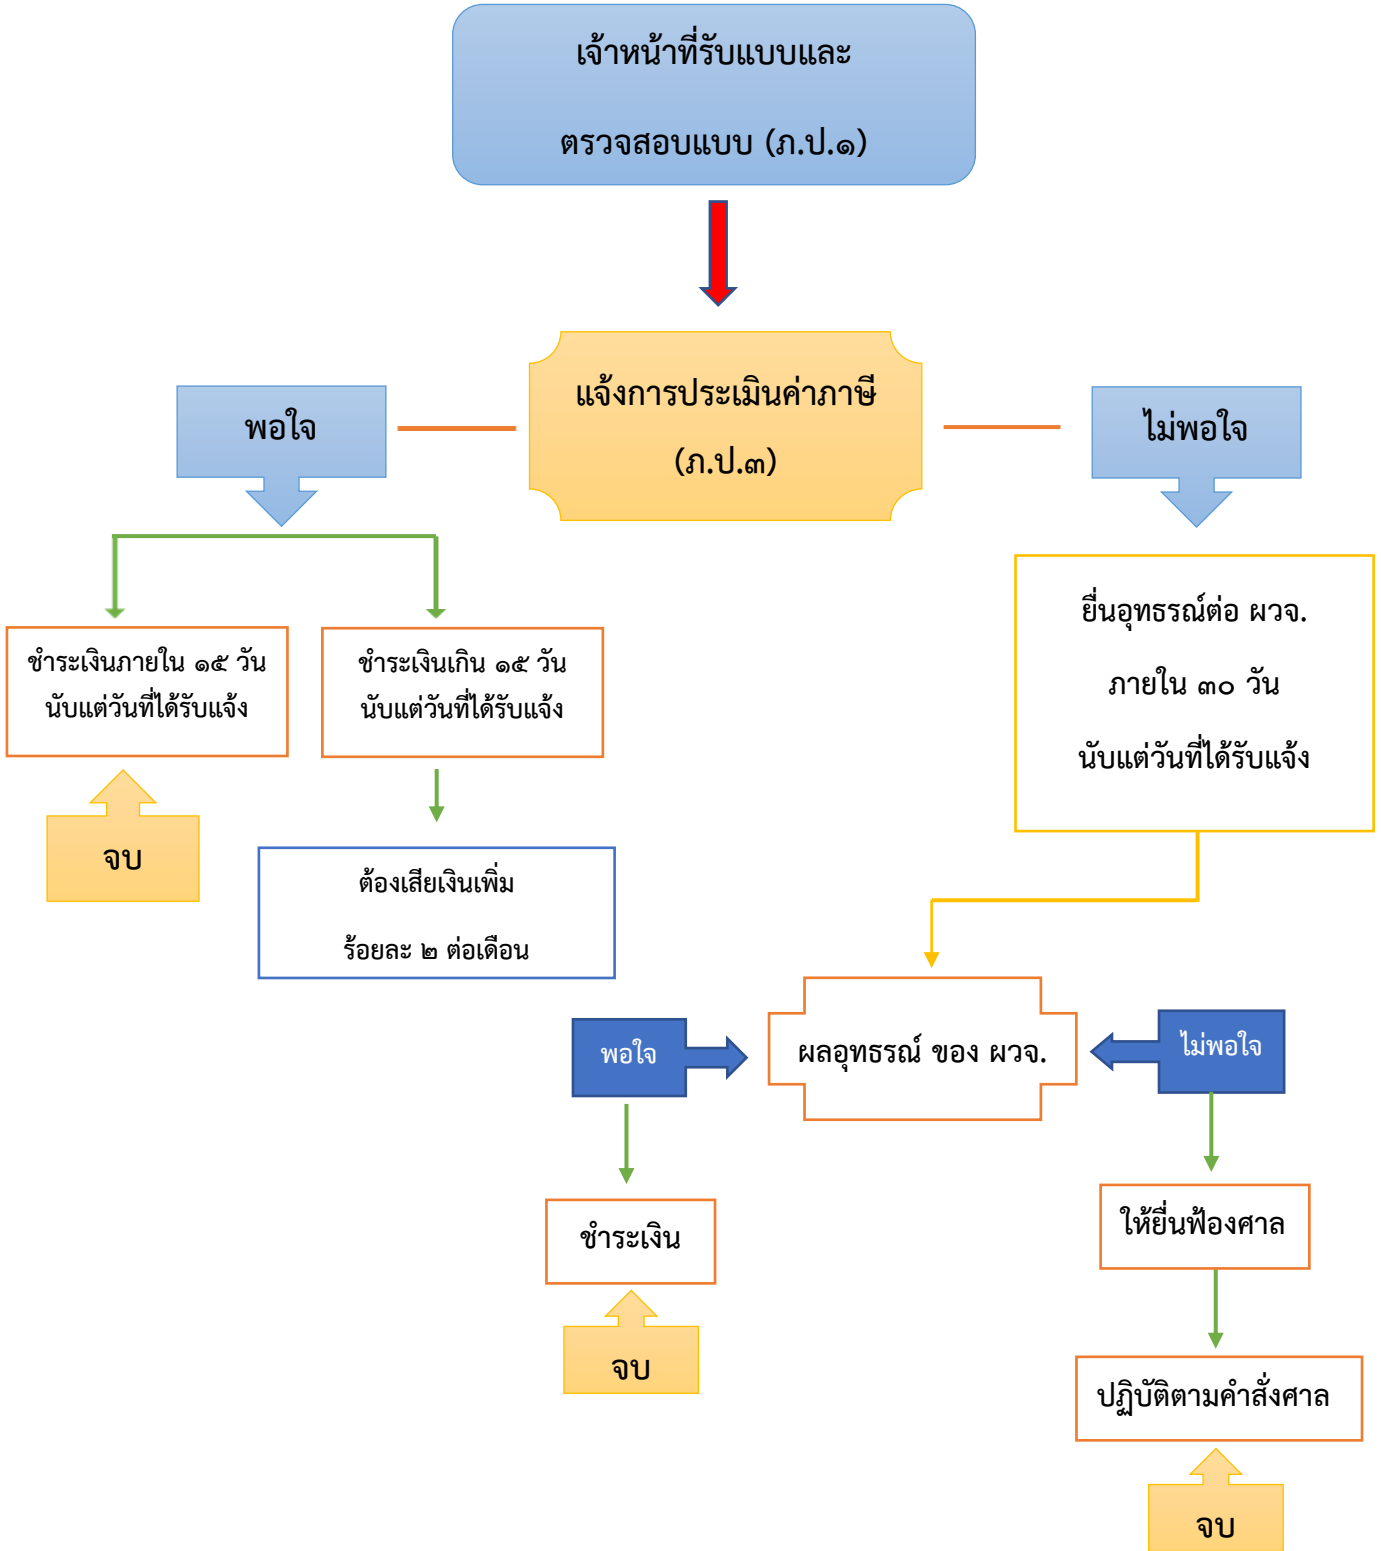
เจ้าหน้าที่รับแบบและ

ตรวจสอบแบบ (ภ.ป.๑)

แจ้งการประเมินค่าภาษี

(ภ.ป.๓)

พอใจ

ไม่พอใจ

ชำระเงินภายใน ๑๕ วัน นับแต่วันที่ได้รับแจ้ง

ชำระเงินเกิน ๑๕ วัน นับแต่วันที่ได้รับแจ้ง

ยื่นอุทธรณ์ต่อ ผวจ.

ภายใน ๓๐ วัน

นับแต่วันที่ได้รับแจ้ง

จบ

ต้องเสียเงินเพิ่ม

ร้อยละ ๒ ต่อเดือน

พอใจ

ผลอุทธรณ์ ของ ผวจ.

ไม่พอใจ

ชำระเงิน

ให้ยื่นฟ้องศาล

จบ

ปฏิบัติตามคำสั่งศาล

จบ